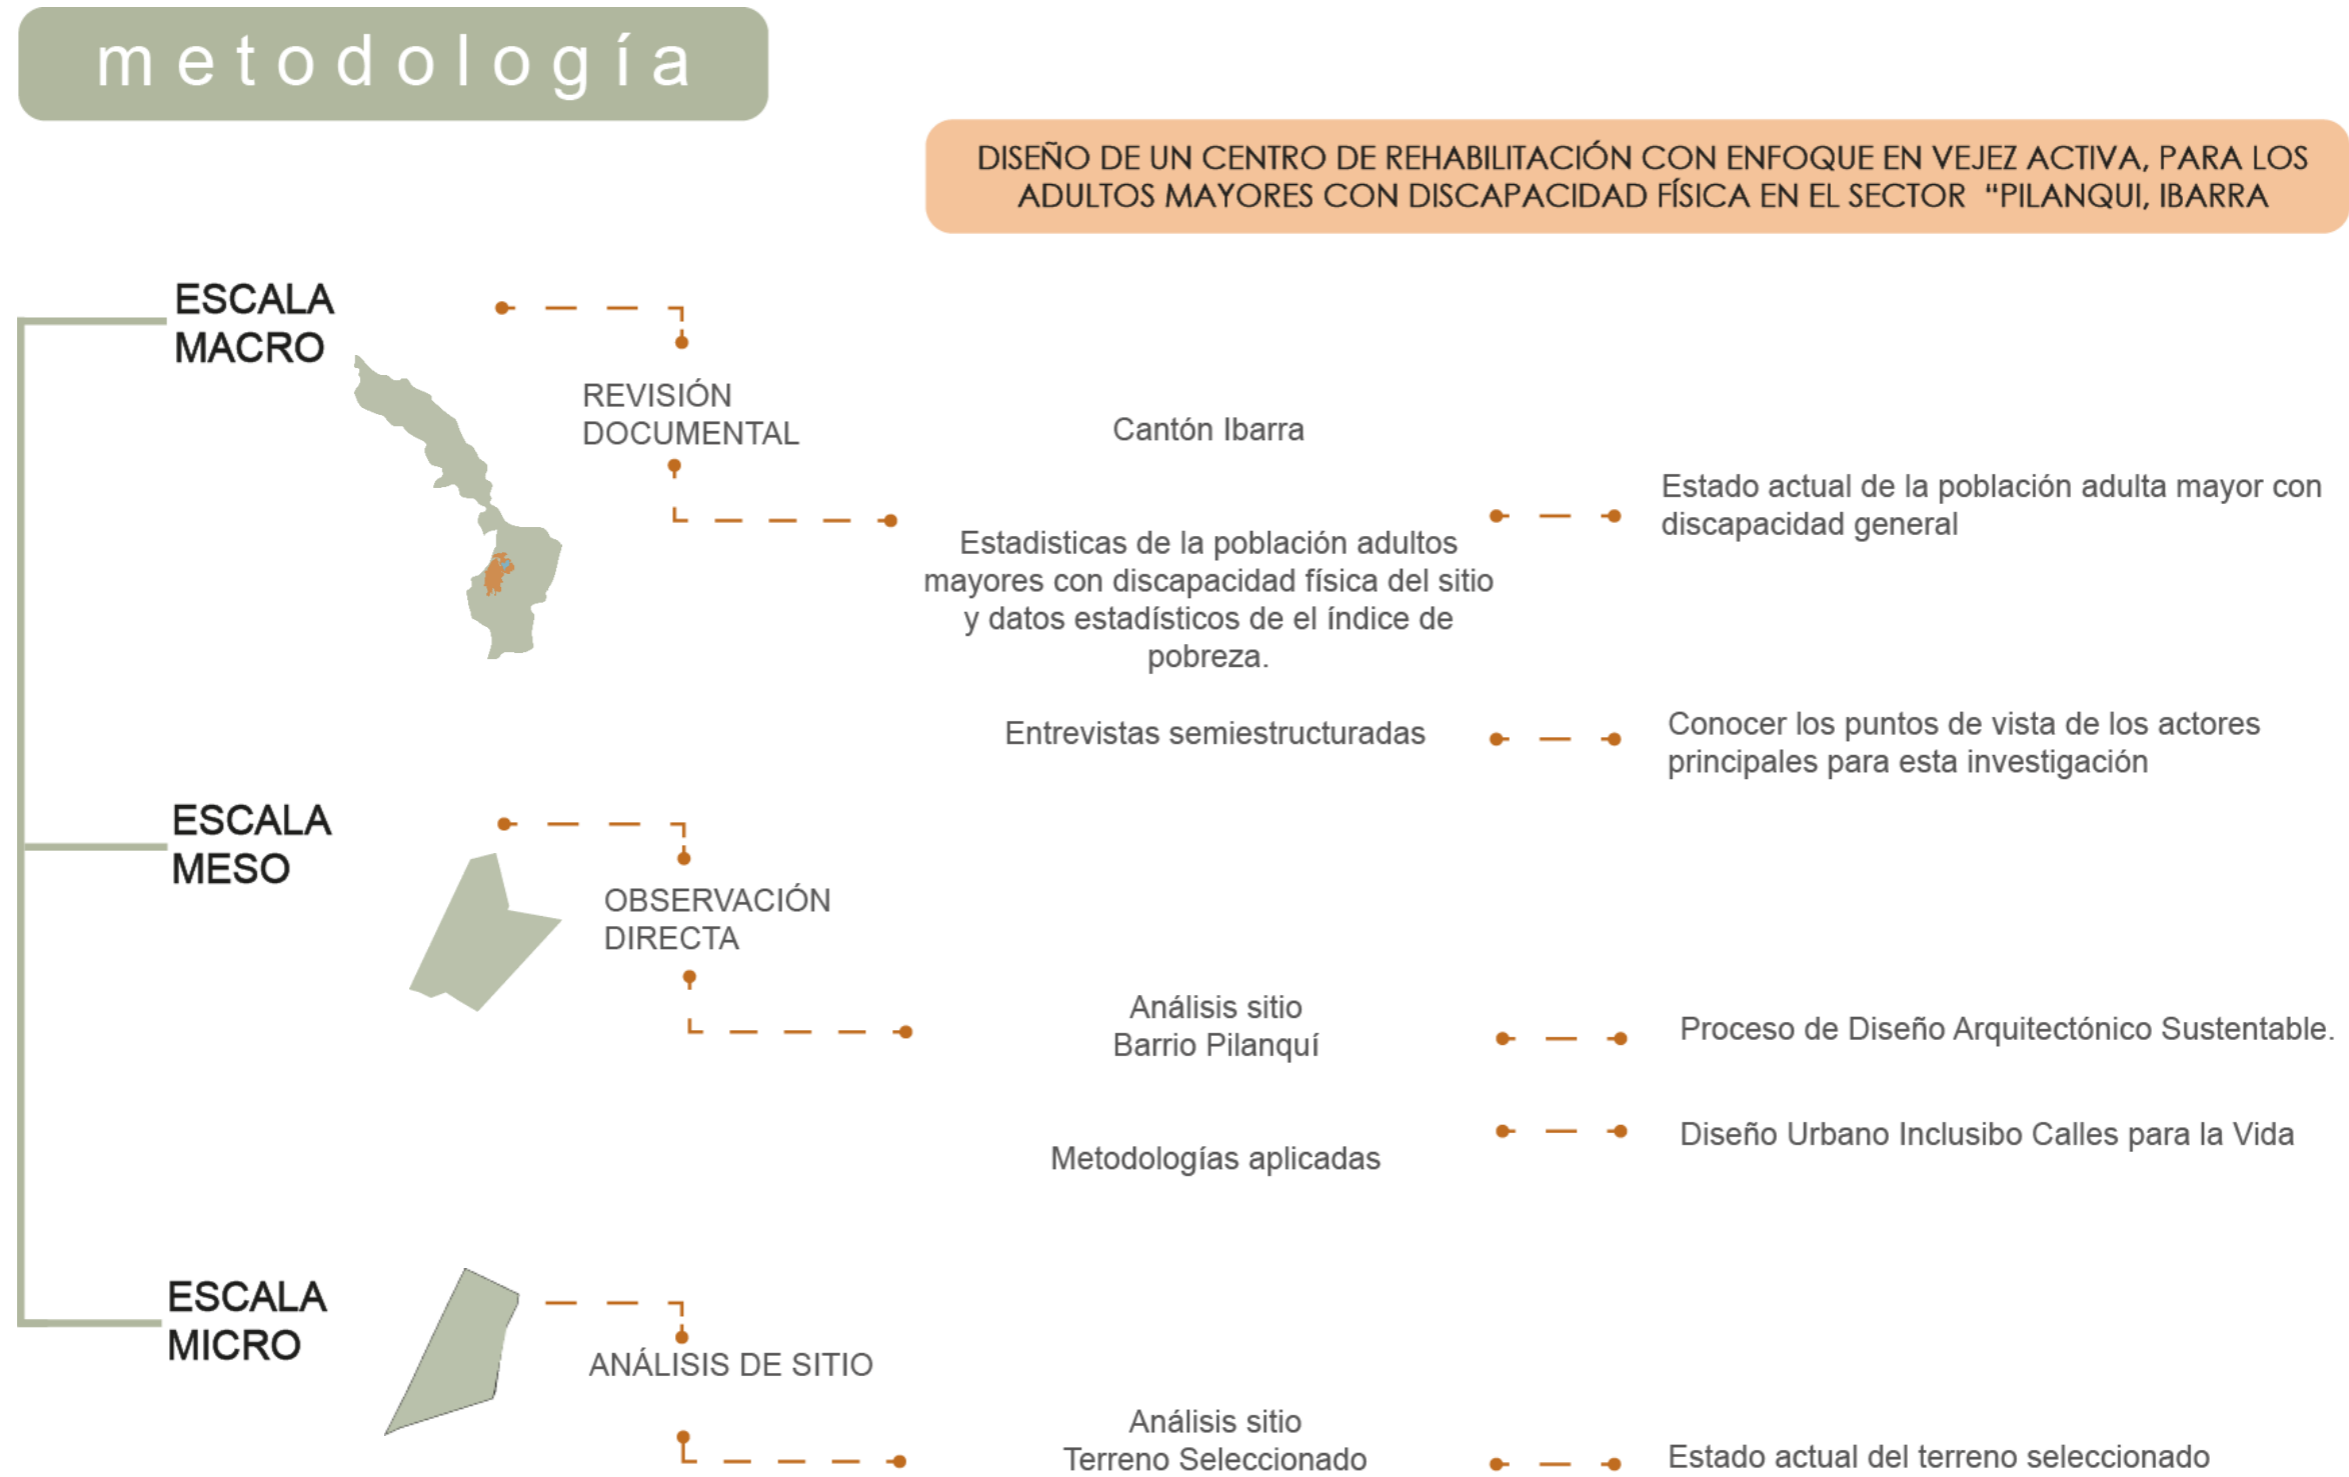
metodología

DISEÑO DE UN CENTRO DE REHABILITACIÓN CON ENFOQUE EN VEJEZ ACTIVA, PARA LOS ADULTOS MAYORES CON DISCAPACIDAD FÍSICA EN EL SECTOR "PILANQUI, IBARRA

ESCALA MACRO

REVISIÓN DOCUMENTAL

Cantón Ibarra

Estado actual de la población adulta mayor con discapacidad general

Estadisticas de la población adultos mayores con discapacidad física del sitio y datos estadísticos de el índice de pobreza.

Entrevistas semiestructuradas

Conocer los puntos de vista de los actores principales para esta investigación

ESCALA MESO

OBSERVACIÓN DIRECTA

Análisis sitio Barrio Pilanquí

Proceso de Diseño Arquitectónico Sustentable.

Diseño Urbano Inclusibo Calles para la Vida

Metodologías aplicadas

ESCALA MICRO

ANÁLISIS DE SITIO

Análisis sitio Terreno Seleccionado

Estado actual del terreno seleccionado